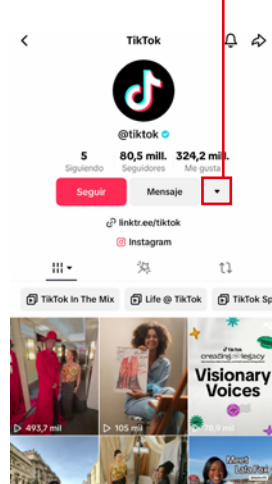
TikTok

@tiktok

5
Siguiendo

80,5 mill.
Seguidores

324,2 mill.
Me gusta

Seguir

Mensaje

linktr.ee/tiktok

Instagram

TikTok In The Mix

Life @ TikTok

TikTok Sp

creating legacy

Visionary Voices

493,7 mil

105 mil

70,9 mil

Meet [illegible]